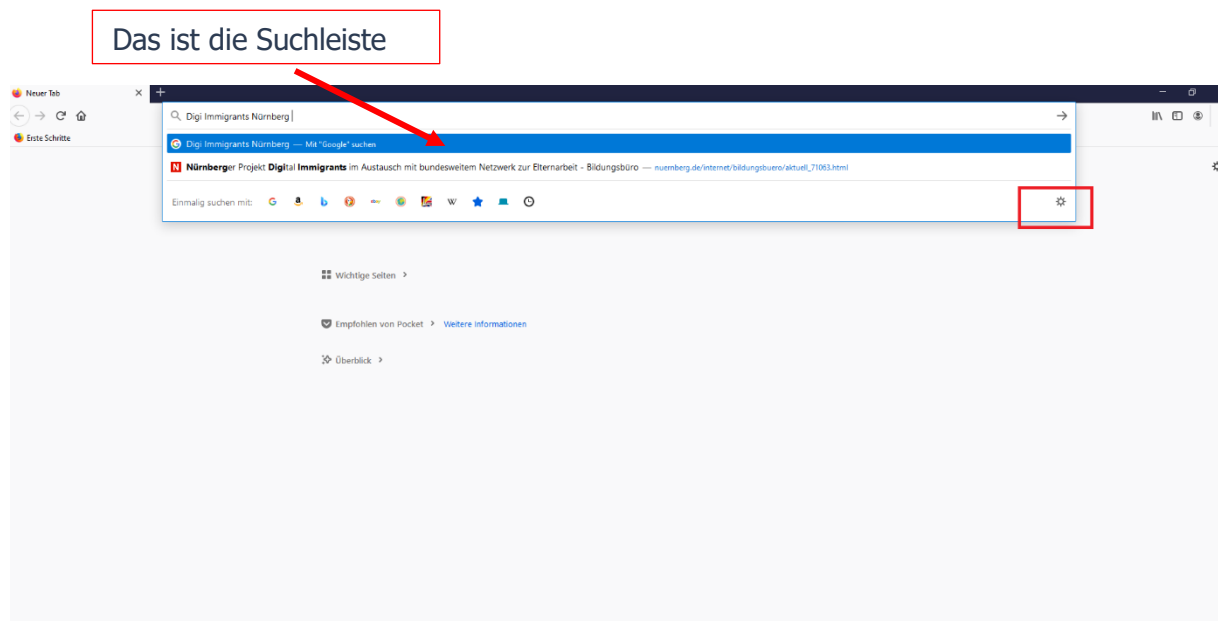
Das ist die Suchleiste

Neuer Tab

Erste Schritte

Digi Immigrants Nürnberg

Digi Immigrants Nürnberg — Mit "Google" suchen

Nürnberger Projekt Digital Immigrants im Austausch mit bundesweitem Netzwerk zur Elternarbeit - Bildungsbüro — nuernberg.de/internet/bildungsbuero/aktuell_71063.html

Einmalig suchen mit:

Wichtige Seiten

Empfohlen von Pocket Weitere Informationen

Überblick